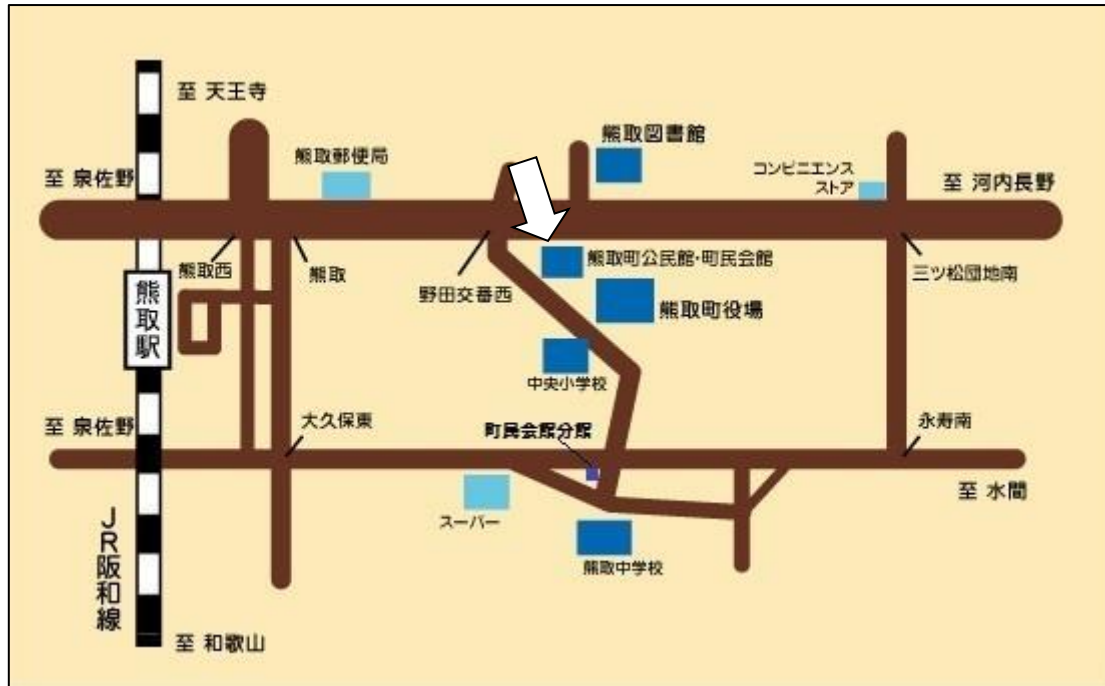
至 天王寺

熊取図書館

熊取郵便局

コンビニエンスストア

至 泉佐野

至 河内長野

熊取西

熊取

野田交番西

熊取町公民館・町民会館

三ツ松団地南

熊取駅

熊取町役場

中央小学校

至 泉佐野

大久保東

町民会館分館

永寿南

至 水間

スーパー

熊取中学校

JR阪和線

至 和歌山